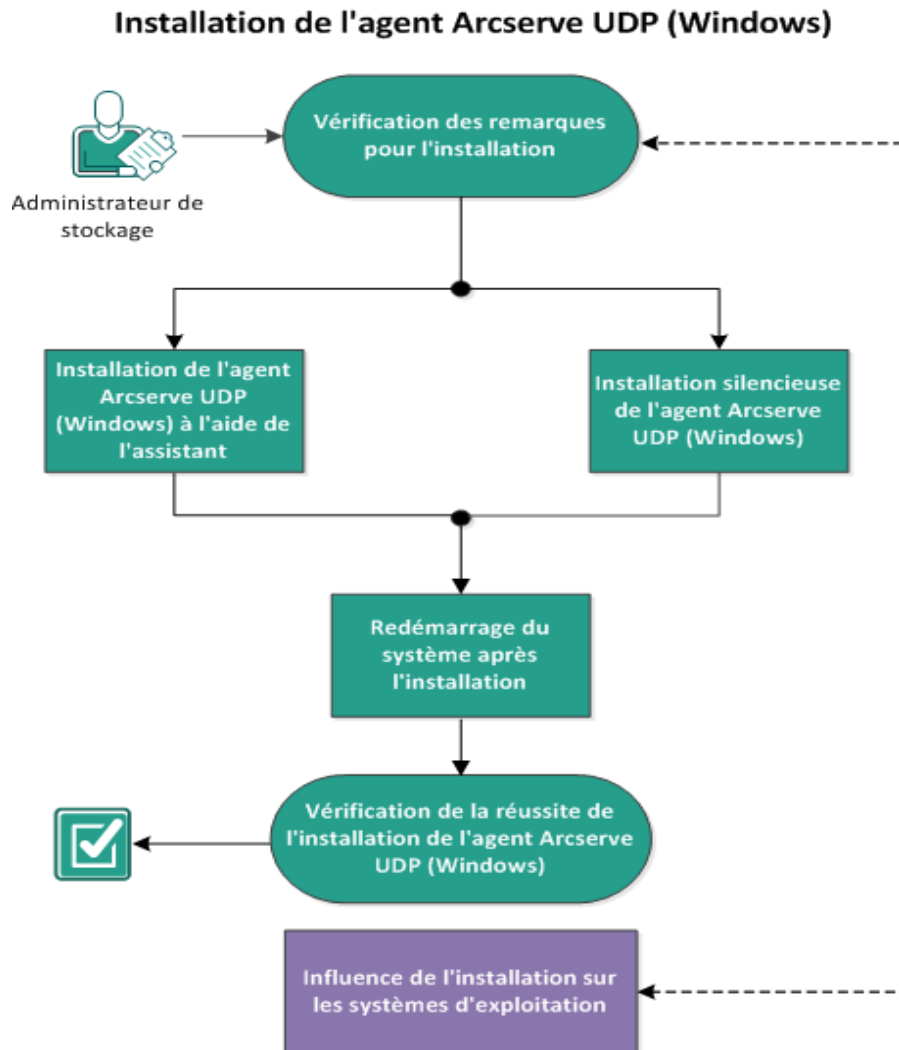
Installation de l'agent Arcserve UDP (Windows)

Administrateur de stockage

Vérification des remarques pour l'installation

Installation de l'agent Arcserve UDP (Windows) à l'aide de l'assistant

Installation silencieuse de l'agent Arcserve UDP (Windows)

Redémarrage du système après l'installation

Vérification de la réussite de l'installation de l'agent Arcserve UDP (Windows)

Influence de l'installation sur les systèmes d'exploitation